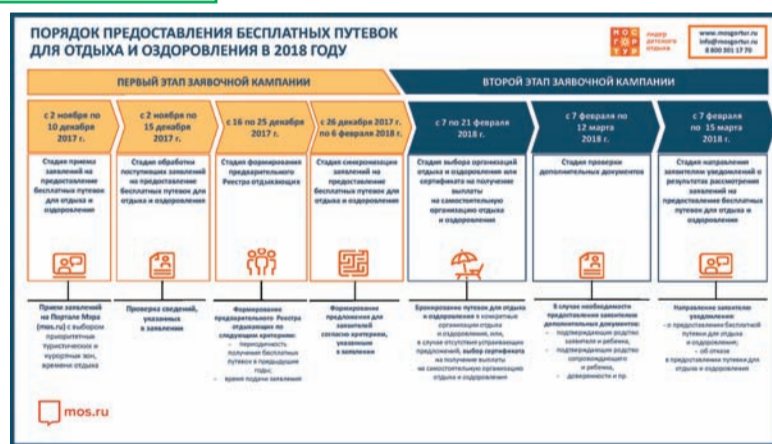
ПОРЯДОК ПРЕДОСТАВЛЕНИЯ БЕСПЛАТНЫХ ПУТЕВОК ДЛЯ ОТДЫХА И ОЗДОРОВЛЕНИЯ В 2018 ГОДУ

МОС ГОР ТУР лидер детского отдыха

www.mosgortur.ru
info@mosgortur.ru
8 800 301 17 70

ПЕРВЫЙ ЭТАП ЗАЯВОЧНОЙ КАМПАНИИ

ВТОРОЙ ЭТАП ЗАЯВОЧНОЙ КАМПАНИИ

с 2 ноября по 10 декабря 2017 г.

Стадия приема заявлений на предоставление бесплатных путевок для отдыха и оздоровления

Прием заявлений на Портале Мэра (mos.ru) с выбором приоритетных туристических и курортных зон, времени отдыха

с 2 ноября по 15 декабря 2017 г.

Стадия обработки поступивших заявлений на предоставление бесплатных путевок для отдыха и оздоровления

Проверка сведений, указанных в заявлении

с 16 по 25 декабря 2017 г.

Стадия формирования предварительного Реестра отдыхающих

Формирование предварительного Реестра отдыхающих по следующим критериям:
- периодичность получения бесплатных путевок в предыдущие годы;
- время подачи заявления

с 26 декабря 2017 г. по 6 февраля 2018 г.

Стадия синхронизации заявлений на предоставление бесплатных путевок для отдыха и оздоровления

Формирование предложения для заявителей согласно критериям, указанным в заявлении

с 7 по 21 февраля 2018 г.

Стадия выбора организаций отдыха и оздоровления или сертификата на получение выплаты на самостоятельную организацию отдыха и оздоровления

Бронирование путевок для отдыха и оздоровления в конкретные организации отдыха и оздоровления, или, в случае отсутствия устраивающих предложений, выбор сертификата на получение выплаты на самостоятельную организацию отдыха и оздоровления

с 7 февраля по 12 марта 2018 г.

Стадия проверки дополнительных документов

В случае необходимости предоставление заявителем дополнительных документов:
- подтверждающих родство заявителя и ребенка,
- подтверждающих родство сопровождающего и ребенка,
- доверенности и пр.

с 7 февраля по 15 марта 2018 г.

Стадия направления заявителям уведомлений о результатах рассмотрения заявлений на предоставление бесплатных путевок для отдыха и оздоровления

Направление заявителю уведомления:
- о предоставлении бесплатной путевки для отдыха и оздоровления;
- об отказе в предоставлении путевки для отдыха и оздоровления

mos.ru